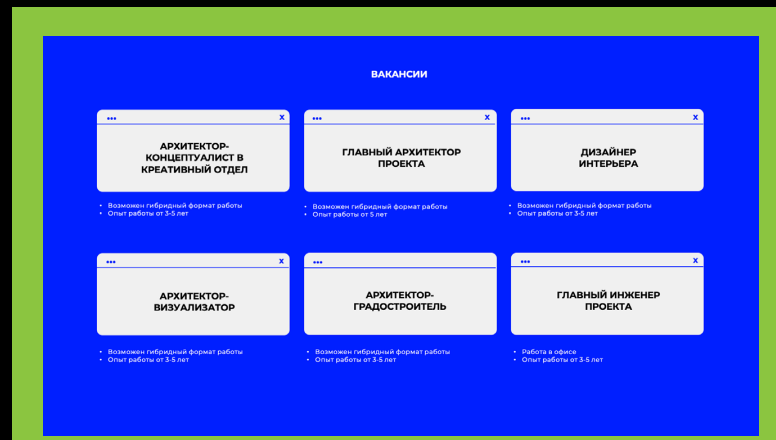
ВАКАНСИИ

•••
x
АРХИТЕКТОР-КОНЦЕПТУАЛИСТ В КРЕАТИВНЫЙ ОТДЕЛ

• Возможен гибридный формат работы
• Опыт работы от 3-5 лет

•••
x
ГЛАВНЫЙ АРХИТЕКТОР ПРОЕКТА

• Возможен гибридный формат работы
• Опыт работы от 5 лет

•••
x
ДИЗАЙНЕР ИНТЕРЬЕРА

• Возможен гибридный формат работы
• Опыт работы от 3-5 лет

•••
x
АРХИТЕКТОР-ВИЗУАЛИЗАТОР

• Возможен гибридный формат работы
• Опыт работы от 3-5 лет

•••
x
АРХИТЕКТОР-ГРАДОСТРОИТЕЛЬ

• Возможен гибридный формат работы
• Опыт работы от 3-5 лет

•••
x
ГЛАВНЫЙ ИНЖЕНЕР ПРОЕКТА

• Работа в офисе
• Опыт работы от 3-5 лет